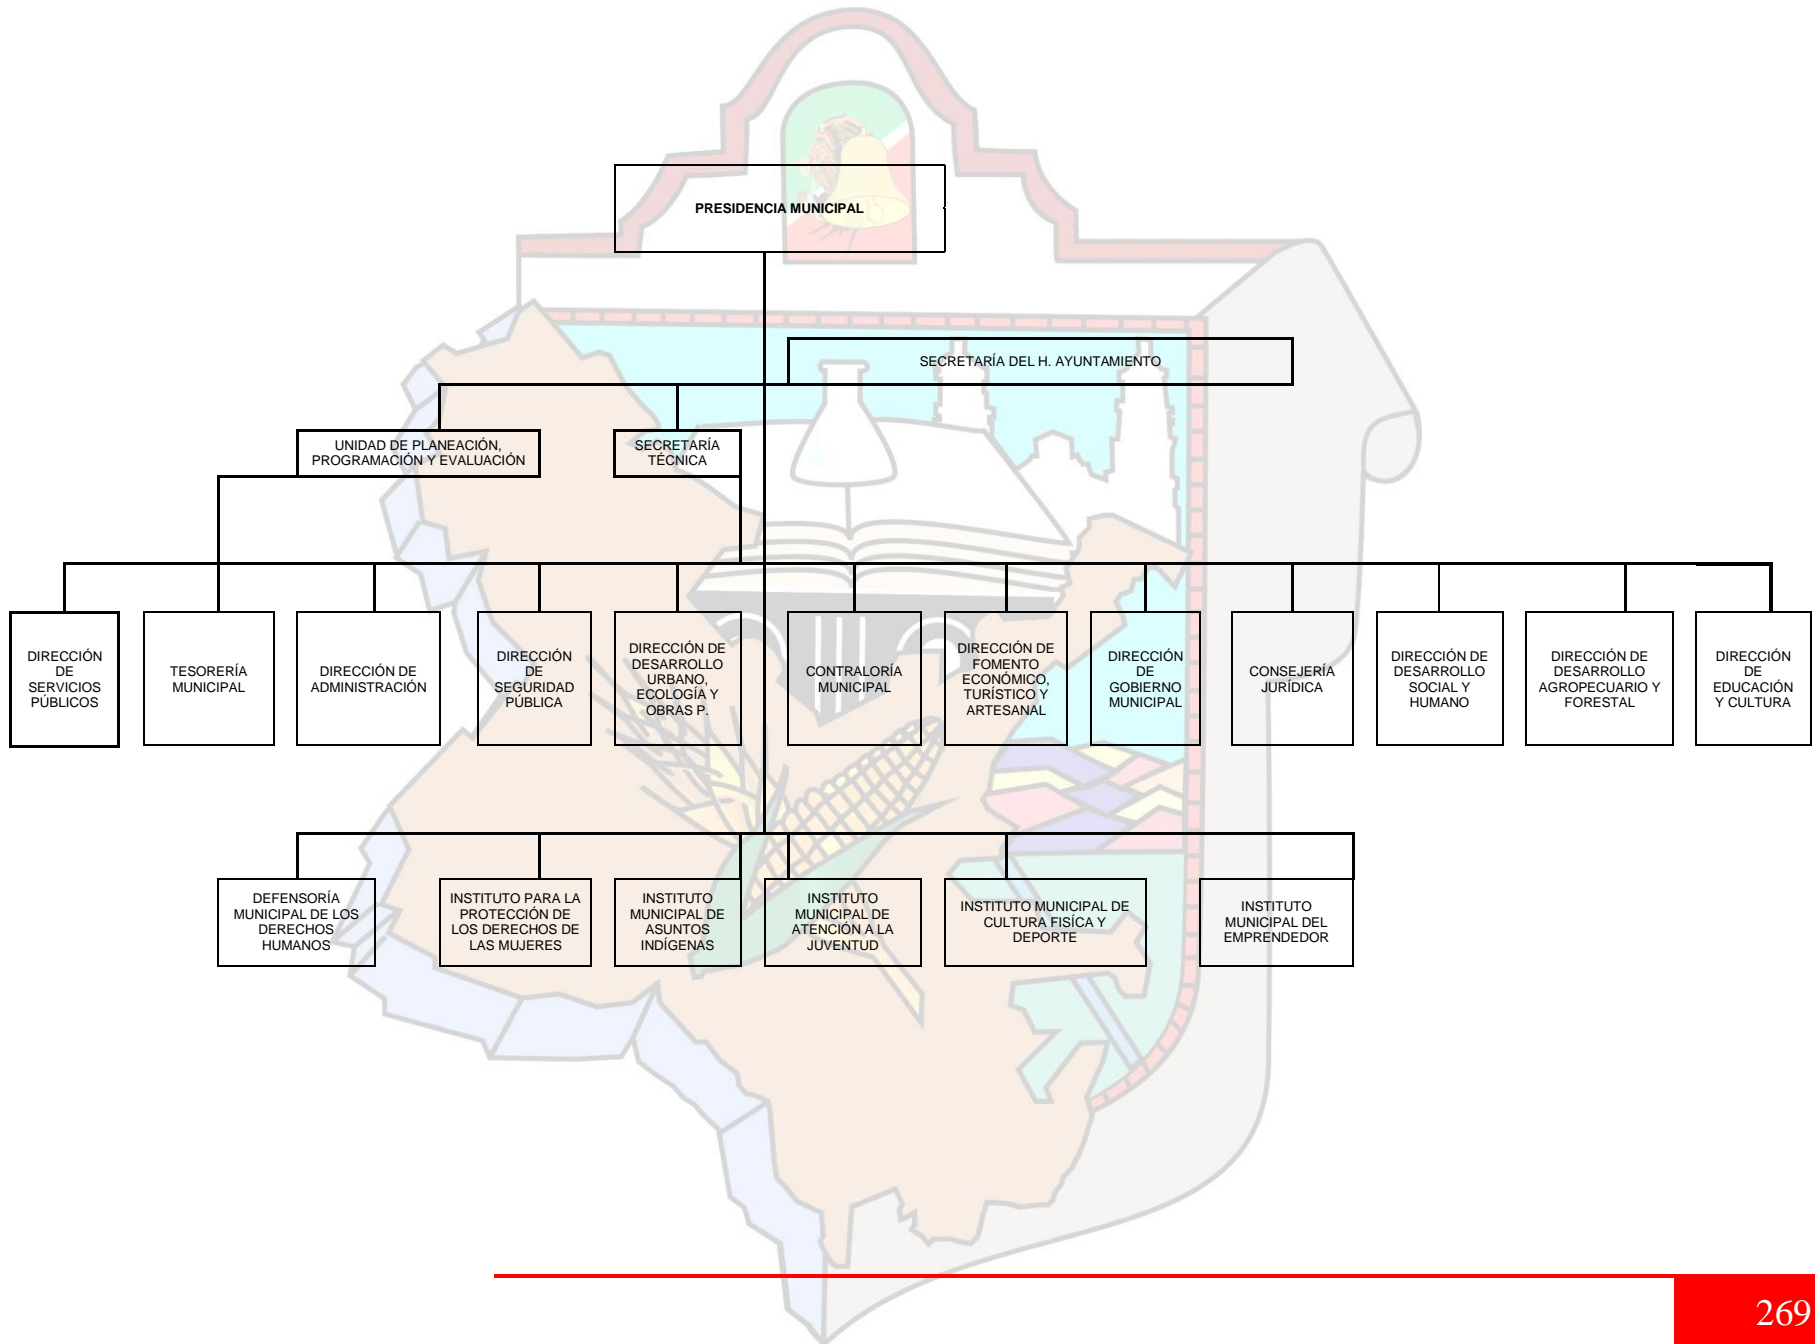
PRESIDENCIA MUNICIPAL

SECRETARÍA DEL H. AYUNTAMIENTO

UNIDAD DE PLANEACIÓN, PROGRAMACIÓN Y EVALUACIÓN

SECRETARÍA TÉCNICA

DIRECCIÓN DE SERVICIOS PÚBLICOS

TESORERÍA MUNICIPAL

DIRECCIÓN DE ADMINISTRACIÓN

DIRECCIÓN DE SEGURIDAD PÚBLICA

DIRECCIÓN DE DESARROLLO URBANO, ECOLOGÍA Y OBRAS P.

CONTRALORÍA MUNICIPAL

DIRECCIÓN DE FOMENTO ECONÓMICO, TURÍSTICO Y ARTESANAL

DIRECCIÓN DE GOBIERNO MUNICIPAL

CONSEJERÍA JURÍDICA

DIRECCIÓN DE DESARROLLO SOCIAL Y HUMANO

DIRECCIÓN DE DESARROLLO AGROPECUARIO Y FORESTAL

DIRECCIÓN DE EDUCACIÓN Y CULTURA

DEFENSORÍA MUNICIPAL DE LOS DERECHOS HUMANOS

INSTITUTO PARA LA PROTECCIÓN DE LOS DERECHOS DE LAS MUJERES

INSTITUTO MUNICIPAL DE ASUNTOS INDÍGENAS

INSTITUTO MUNICIPAL DE ATENCIÓN A LA JUVENTUD

INSTITUTO MUNICIPAL DE CULTURA FÍSICA Y DEPORTE

INSTITUTO MUNICIPAL DEL EMPRENDEDOR

269